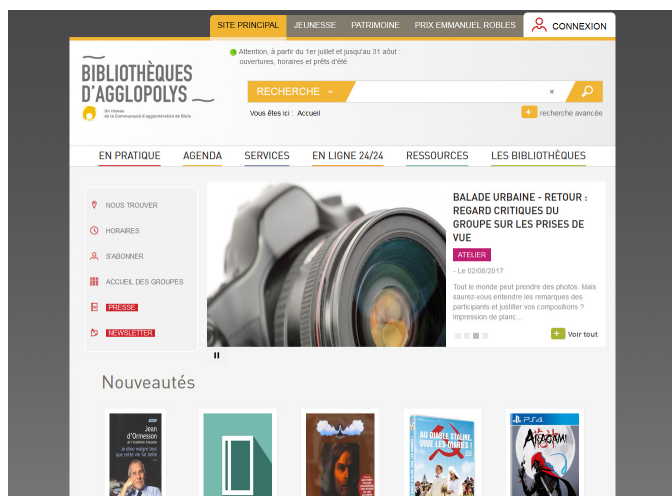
SITE PRINCIPAL JEUNESSE PATRIMOINE PRIX EMMANUEL ROBLES CONNEXION

BIBLIOTHÈQUES D'AGGLOPOLYS
Un réseau de la Communauté d'agglomération de Blois

Attention, à partir du 1er juillet et jusqu'au 31 août : ouvertures, horaires et prêts d'été.

RECHERCHE

Vous êtes ici : Accueil

recherche avancée

EN PRATIQUE AGENDA SERVICES EN LIGNE 24/24 RESSOURCES LES BIBLIOTHÈQUES

NOUS TROUVER
HORAIRES
S'ABONNER
ACCUEIL DES GROUPES
PRESSE
NEWSLETTER

BALADE URBAINE - RETOUR : REGARD CRITIQUES DU GROUPE SUR LES PRISES DE VUE

ATELIER

- Le 02/08/2017

Tout le monde peut prendre des photos. Mais saurez-vous entendre les remarques des participants et justifier vos compositions ? Impression de planc...

Voir tout

Nouveautés

Jean d'Ormesson
de l'Académie française
Je dirai malgré tout que cette vie fut belle

AU DIABLE STALINE, VIVE LES MARIÉS !

PS4
ARAGAMI